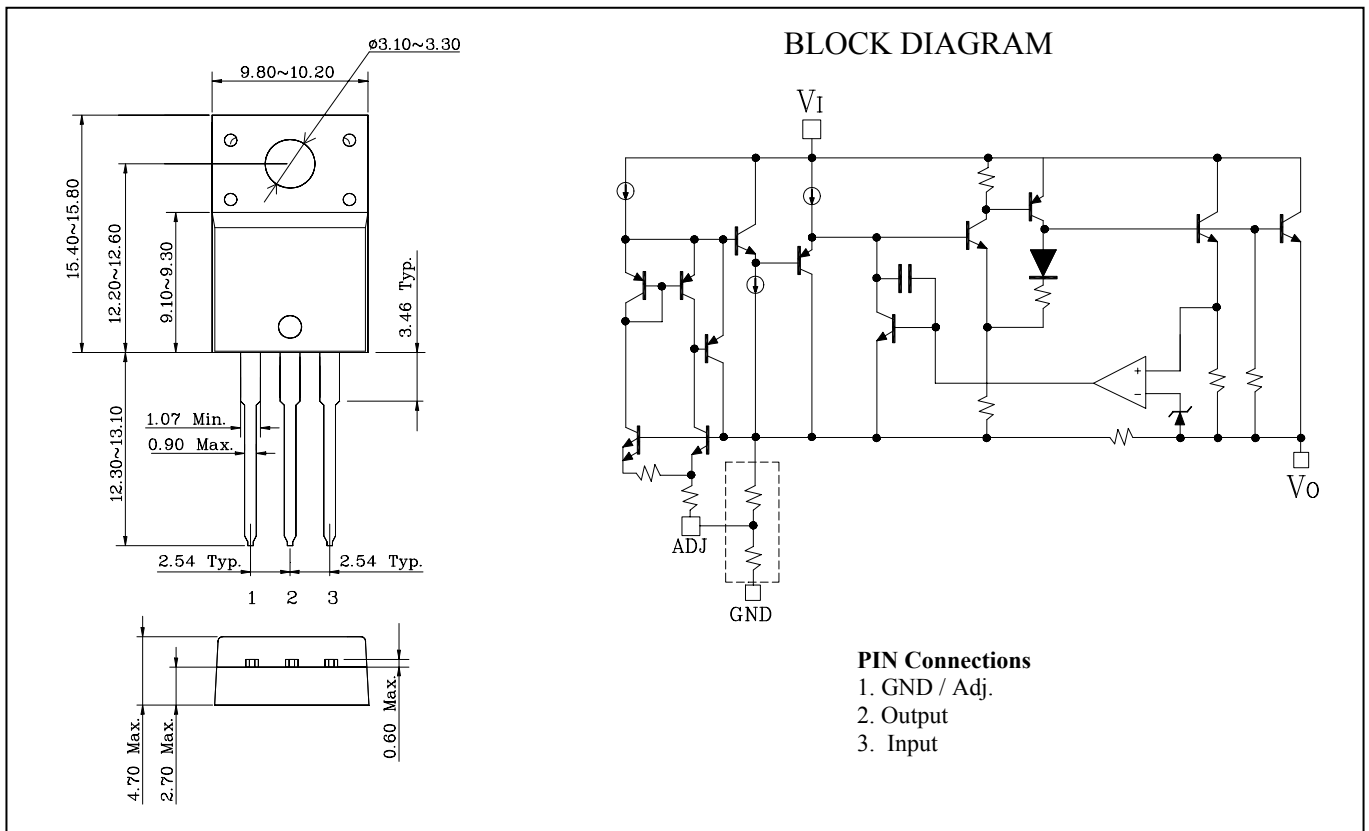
ø3.10~3.30
9.80~10.20
15.40~15.80
12.20~12.60
9.10~9.30
3.46 Typ.
12.30~13.10
1.07 Min.
0.90 Max.
2.54 Typ.
2.54 Typ.
1 2 3
4.70 Max.
2.70 Max.
0.60 Max.

BLOCK DIAGRAM

$V_I$
ADJ
GND
$V_O$

**PIN Connections**
1. GND / Adj.
2. Output
3. Input